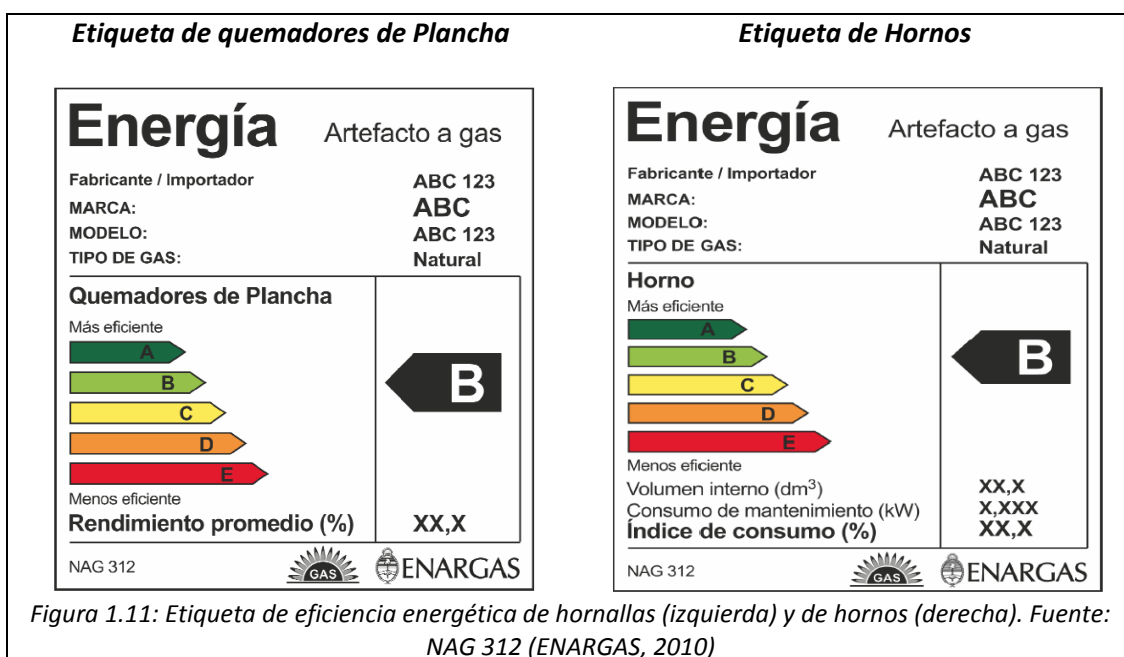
Etiqueta de quemadores de Plancha

Energía Artefacto a gas

| | |
|---|---|
| Fabricante / Importador | ABC 123 |
| MARCA: | ABC |
| MODELO: | ABC 123 |
| TIPO DE GAS: | Natural |

Quemadores de Plancha

Más eficiente

A

B

C

D

E

Menos eficiente

B

Rendimiento promedio (%) XX,X

NAG 312 GAS ENARGAS

Etiqueta de Hornos

Energía Artefacto a gas

| | |
|---|---|
| Fabricante / Importador | ABC 123 |
| MARCA: | ABC |
| MODELO: | ABC 123 |
| TIPO DE GAS: | Natural |

Horno

Más eficiente

A

B

C

D

E

Menos eficiente

B

Volumen interno ($dm^3$) XX,X

Consumo de mantenimiento (kW) X,XXX

Índice de consumo (%) XX,X

NAG 312 GAS ENARGAS

Figura 1.11: Etiqueta de eficiencia energética de hornallas (izquierda) y de hornos (derecha). Fuente: NAG 312 (ENARGAS, 2010)